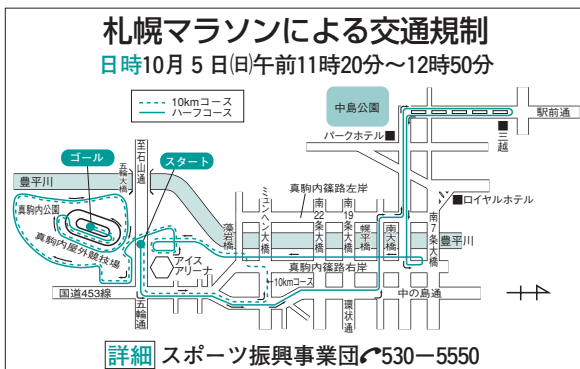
札幌マラソンによる交通規制

日時10月 5 日㈰午前11時20分～12時50分

10kmコース
ハーフコース

中島公園
駅前通
パークホテル
三越
ゴール
スタート
至石山通
五輪大橋
豊平川
真駒内公園
真駒内屋外競技場
ミュンヘン大橋
真駒内篠路左岸
南22条大橋
南19条大橋
幌平橋
南大橋
南7条大橋
ロイヤルホテル
藻岩橋
アイスアリーナ
10kmコース
真駒内篠路右岸
国道453号線
五輪通
環状通
中の島通

詳細 スポーツ振興事業団☎530ー5550